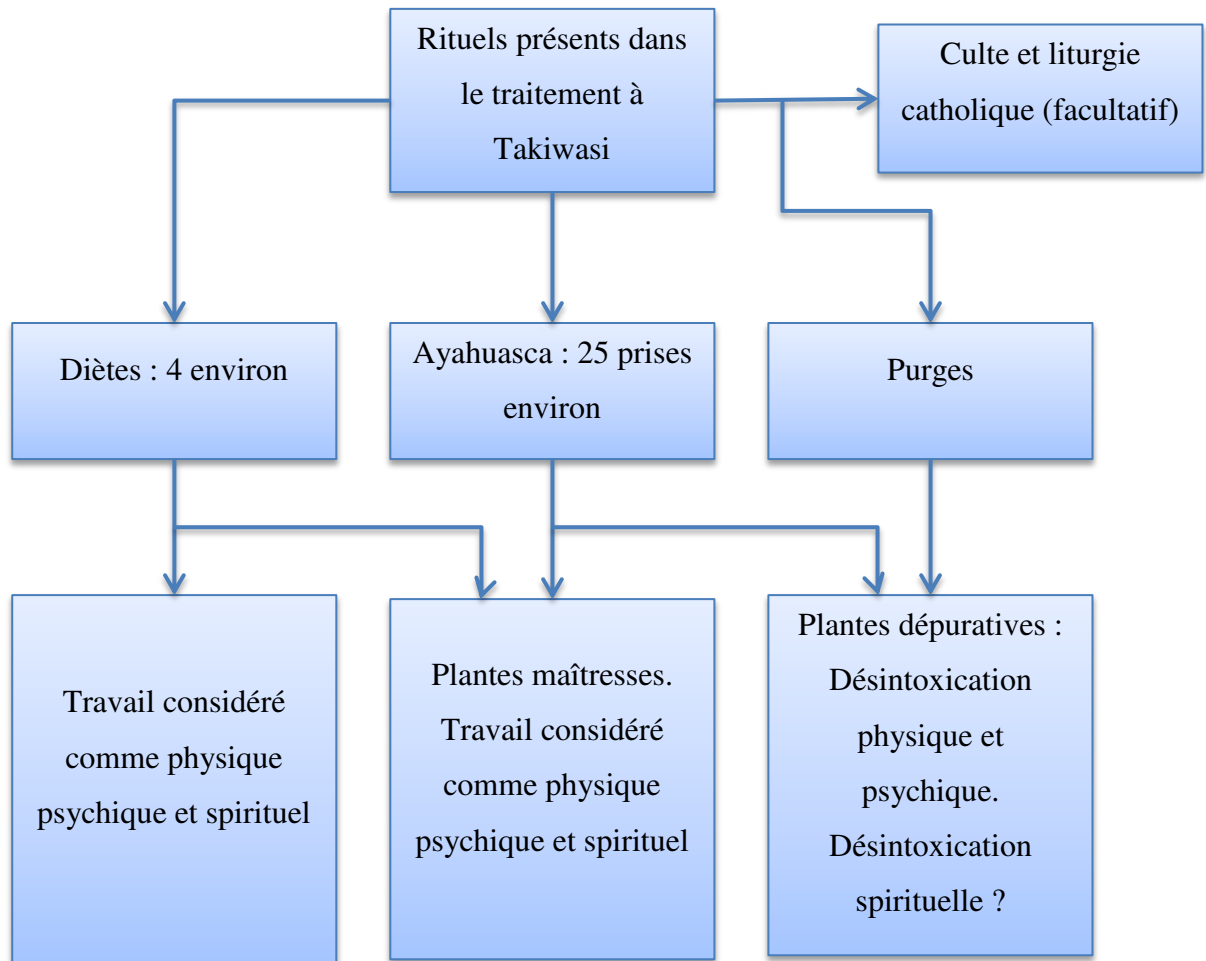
Rituels présents dans le traitement à Takiwasi

Culte et liturgie catholique (facultatif)

Diètes : 4 environ

Ayahuasca : 25 prises environ

Purges

Travail considéré comme physique psychique et spirituel

Plantes maîtresses. Travail considéré comme physique psychique et spirituel

Plantes dépuratives : Désintoxication physique et psychique. Désintoxication spirituelle ?